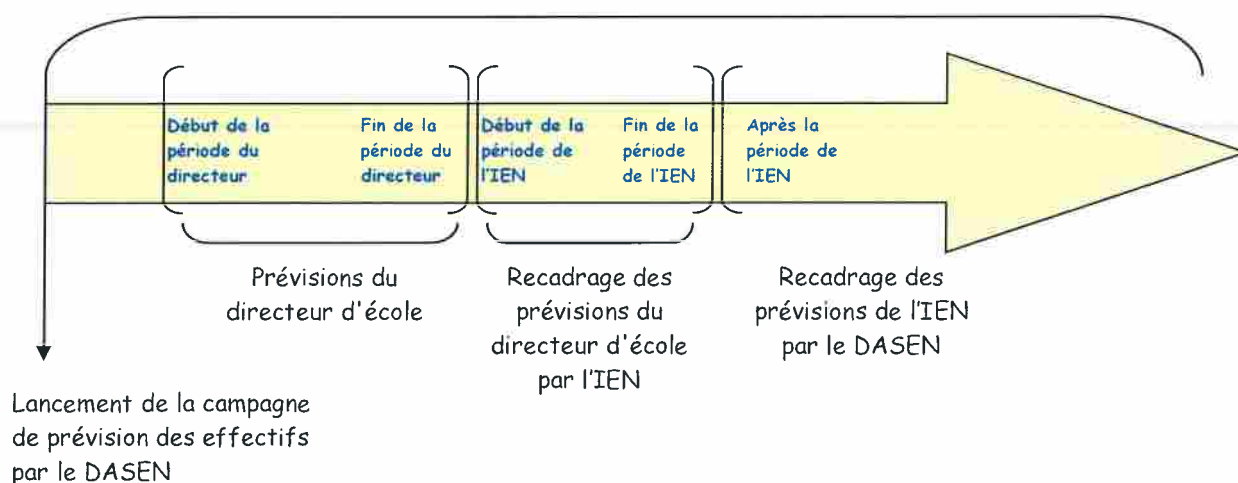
Début de la période du directeur

Fin de la période du directeur

Début de la période de l'IEN

Fin de la période de l'IEN

Après la période de l'IEN

Prévisions du directeur d'école

Recadrage des prévisions du directeur d'école par l'IEN

Recadrage des prévisions de l'IEN par le DASEN

Lancement de la campagne de prévision des effectifs par le DASEN